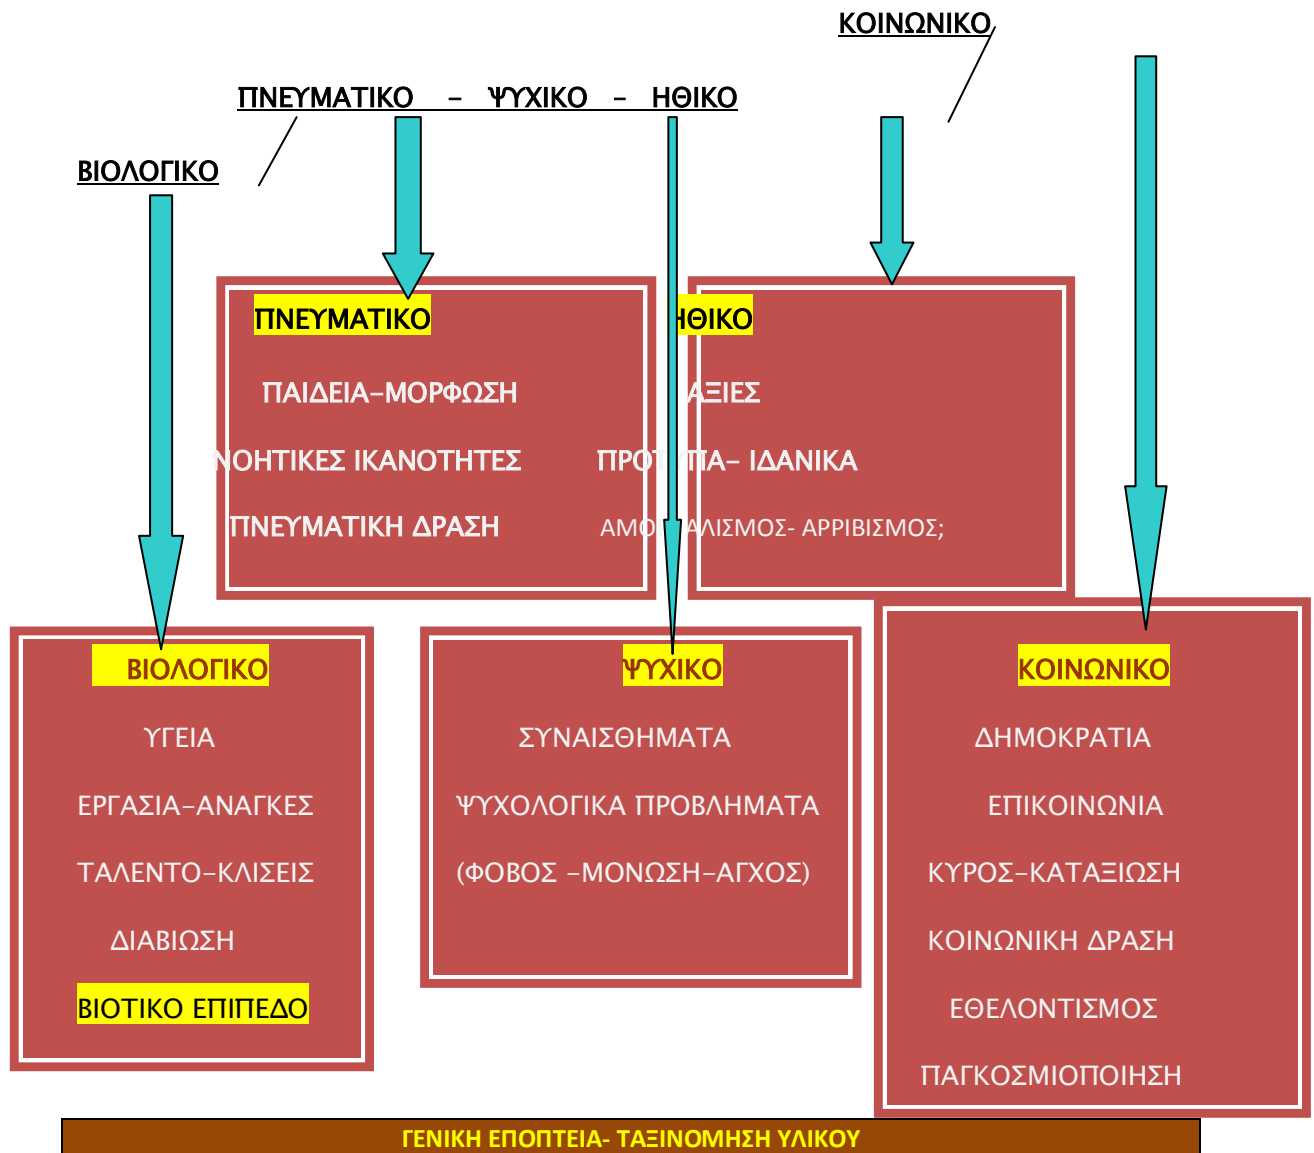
ΚΟΙΝΩΝΙΚΟ

ΠΝΕΥΜΑΤΙΚΟ – ΨΥΧΙΚΟ – ΗΘΙΚΟ

ΒΙΟΛΟΓΙΚΟ

ΠΝΕΥΜΑΤΙΚΟ

ΠΑΙΔΕΙΑ–ΜΟΡΦΩΣΗ

ΝΟΗΤΙΚΕΣ ΙΚΑΝΟΤΗΤΕΣ

ΠΝΕΥΜΑΤΙΚΗ ΔΡΑΣΗ

ΗΘΙΚΟ

ΑΞΙΕΣ

ΠΡΟΤ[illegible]ΠΙΑ– ΙΔΑΝΙΚΑ

ΑΜΟ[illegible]ΑΛΙΣΜΟΣ- ΑΡΡΙΒΙΣΜΟΣ;

ΒΙΟΛΟΓΙΚΟ

ΥΓΕΙΑ

ΕΡΓΑΣΙΑ–ΑΝΑΓΚΕΣ

ΤΑΛΕΝΤΟ–ΚΛΙΣΕΙΣ

ΔΙΑΒΙΩΣΗ

ΒΙΟΤΙΚΟ ΕΠΙΠΕΔΟ

ΨΥΧΙΚΟ

ΣΥΝΑΙΣΘΗΜΑΤΑ

ΨΥΧΟΛΟΓΙΚΑ ΠΡΟΒΛΗΜΑΤΑ

(ΦΟΒΟΣ –ΜΟΝΩΣΗ–ΑΓΧΟΣ)

ΚΟΙΝΩΝΙΚΟ

ΔΗΜΟΚΡΑΤΙΑ

ΕΠΙΚΟΙΝΩΝΙΑ

ΚΥΡΟΣ–ΚΑΤΑΞΙΩΣΗ

ΚΟΙΝΩΝΙΚΗ ΔΡΑΣΗ

ΕΘΕΛΟΝΤΙΣΜΟΣ

ΠΑΓΚΟΣΜΙΟΠΟΙΗΣΗ

ΓΕΝΙΚΗ ΕΠΟΠΤΕΙΑ- ΤΑΞΙΝΟΜΗΣΗ ΥΛΙΚΟΥ